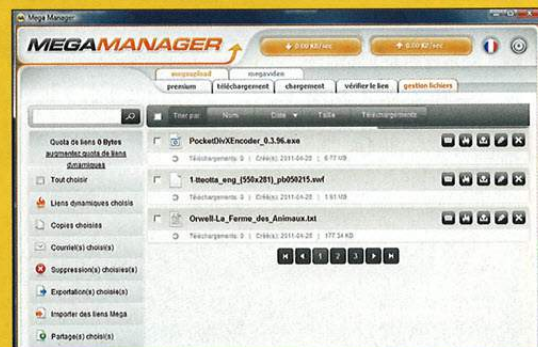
Mega Manager

MEGAMANAGER

↓ 0.00 KB/sec

↑ 0.00 KB/sec

megaupload | megavideo

premium | téléchargement | chargement | vérifier le lien | gestion fichiers

Trier par | Nom | Date ▾ | Taille | Téléchargements

Quota de liens 0 Bytes
augmentez quota de liens dynamiques

Tout choisir

Liens dynamiques choisis

Copies choisies

Courriel(s) choisi(s)

Suppression(s) choisie(s)

Exportation(s) choisie(s)

Importer des liens Mega

Partage(s) choisi(s)

PocketDivXEncoder_0.3.96.exe
Téléchargements: 0 | Créé(s): 2011-04-28 | 6.77 MB

1-tteotta_eng_(550x281)_pb050215.swf
Téléchargements: 0 | Créé(s): 2011-04-28 | 1.93 MB

Orwell-La_Ferme_des_Animaux.txt
Téléchargements: 0 | Créé(s): 2011-04-28 | 177.34 KB

1 2 3